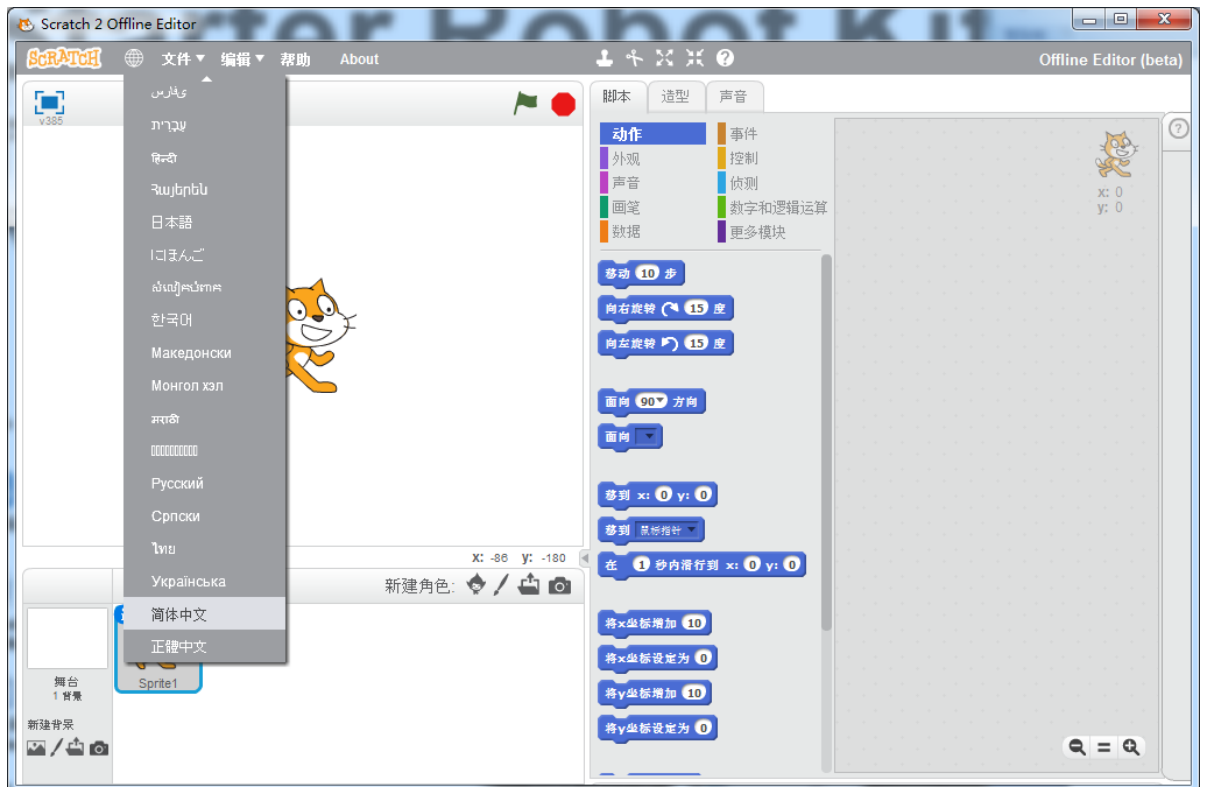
Scratch 2 Offline Editor

SCRATCH 文件 ▾ 编辑 ▾ 帮助 About

Offline Editor (beta)

v385

فارسی
עִבְרִית
हिन्दी
Հայերեն
日本語
にほんご
សំលៀកបំពាក
한국어
Македонски
Монгол хэл
मराठी
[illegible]
Русский
Српски
ไทย
Українська
简体中文
正體中文

x: -86 y: -180

新建角色:

舞台
1 背景

新建背景

Sprite1

脚本 造型 声音

动作
外观
声音
画笔
数据
事件
控制
侦测
数字和逻辑运算
更多模块

移动 10 步
向右旋转 15 度
向左旋转 15 度
面向 90▾ 方向
面向 ▾
移到 x: 0 y: 0
移到 鼠标指针 ▾
在 1 秒内滑行到 x: 0 y: 0
将x坐标增加 10
将x坐标设定为 0
将y坐标增加 10
将y坐标设定为 0

x: 0
y: 0